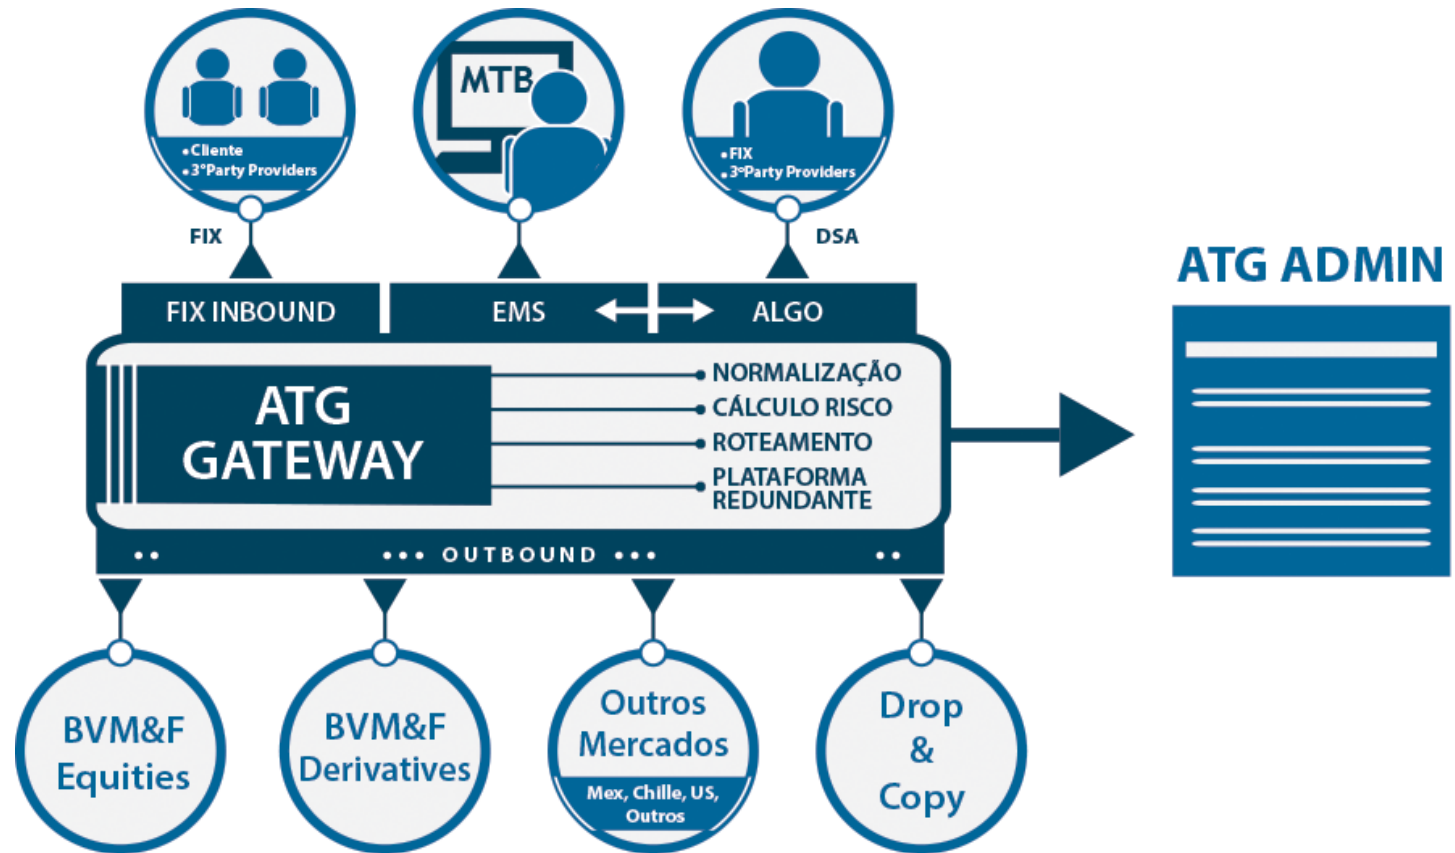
•Cliente
•3°Party Providers

MTB

•FIX
•3°Party Providers

FIX

DSA

ATG ADMIN

FIX INBOUND

EMS

ALGO

ATG GATEWAY

NORMALIZAÇÃO
CÁLCULO RISCO
ROTEAMENTO
PLATAFORMA REDUNDANTE

OUTBOUND

BVM&F Equities

BVM&F Derivatives

Outros Mercados
Mex, Chille, US, Outros

Drop & Copy